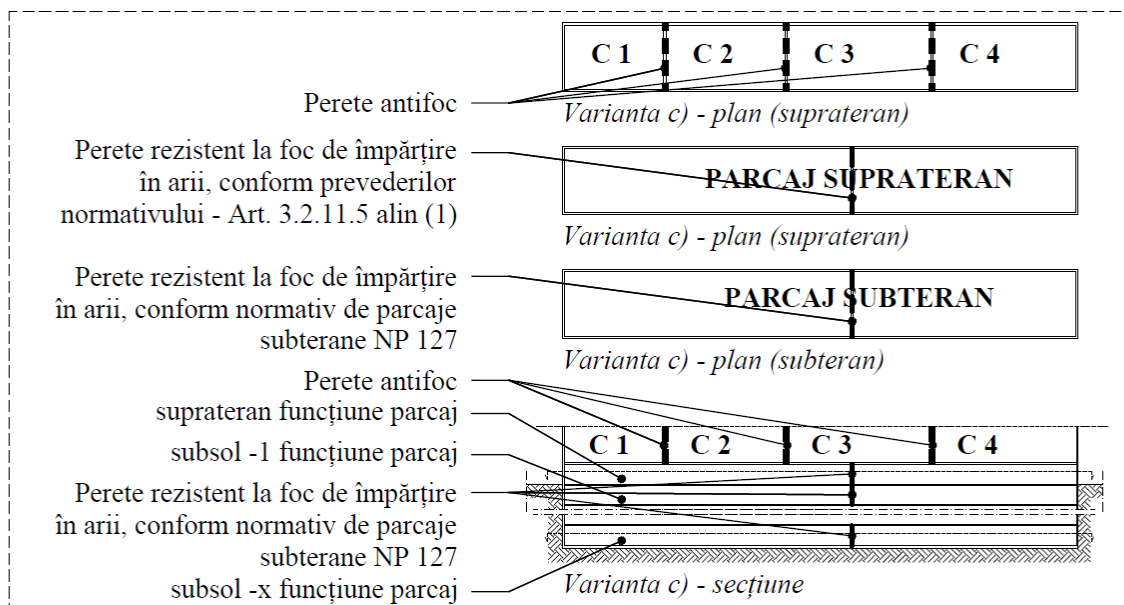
C 1
C 2
C 3
C 4

Perete antifoc

Varianta c) - plan (suprateran)

Perete rezistent la foc de împărțire în arii, conform prevederilor normativului - Art. 3.2.11.5 alin (1)

PARCAJ SUPRATERAN

Varianta c) - plan (suprateran)

Perete rezistent la foc de împărțire în arii, conform normativ de parcaje subterane NP 127

PARCAJ SUBTERAN

Varianta c) - plan (subteran)

Perete antifoc

suprateran funcțiune parcaj

subsol -1 funcțiune parcaj

Perete rezistent la foc de împărțire în arii, conform normativ de parcaje subterane NP 127

subsol -x funcțiune parcaj

C 1
C 2
C 3
C 4

Varianta c) - secțiune